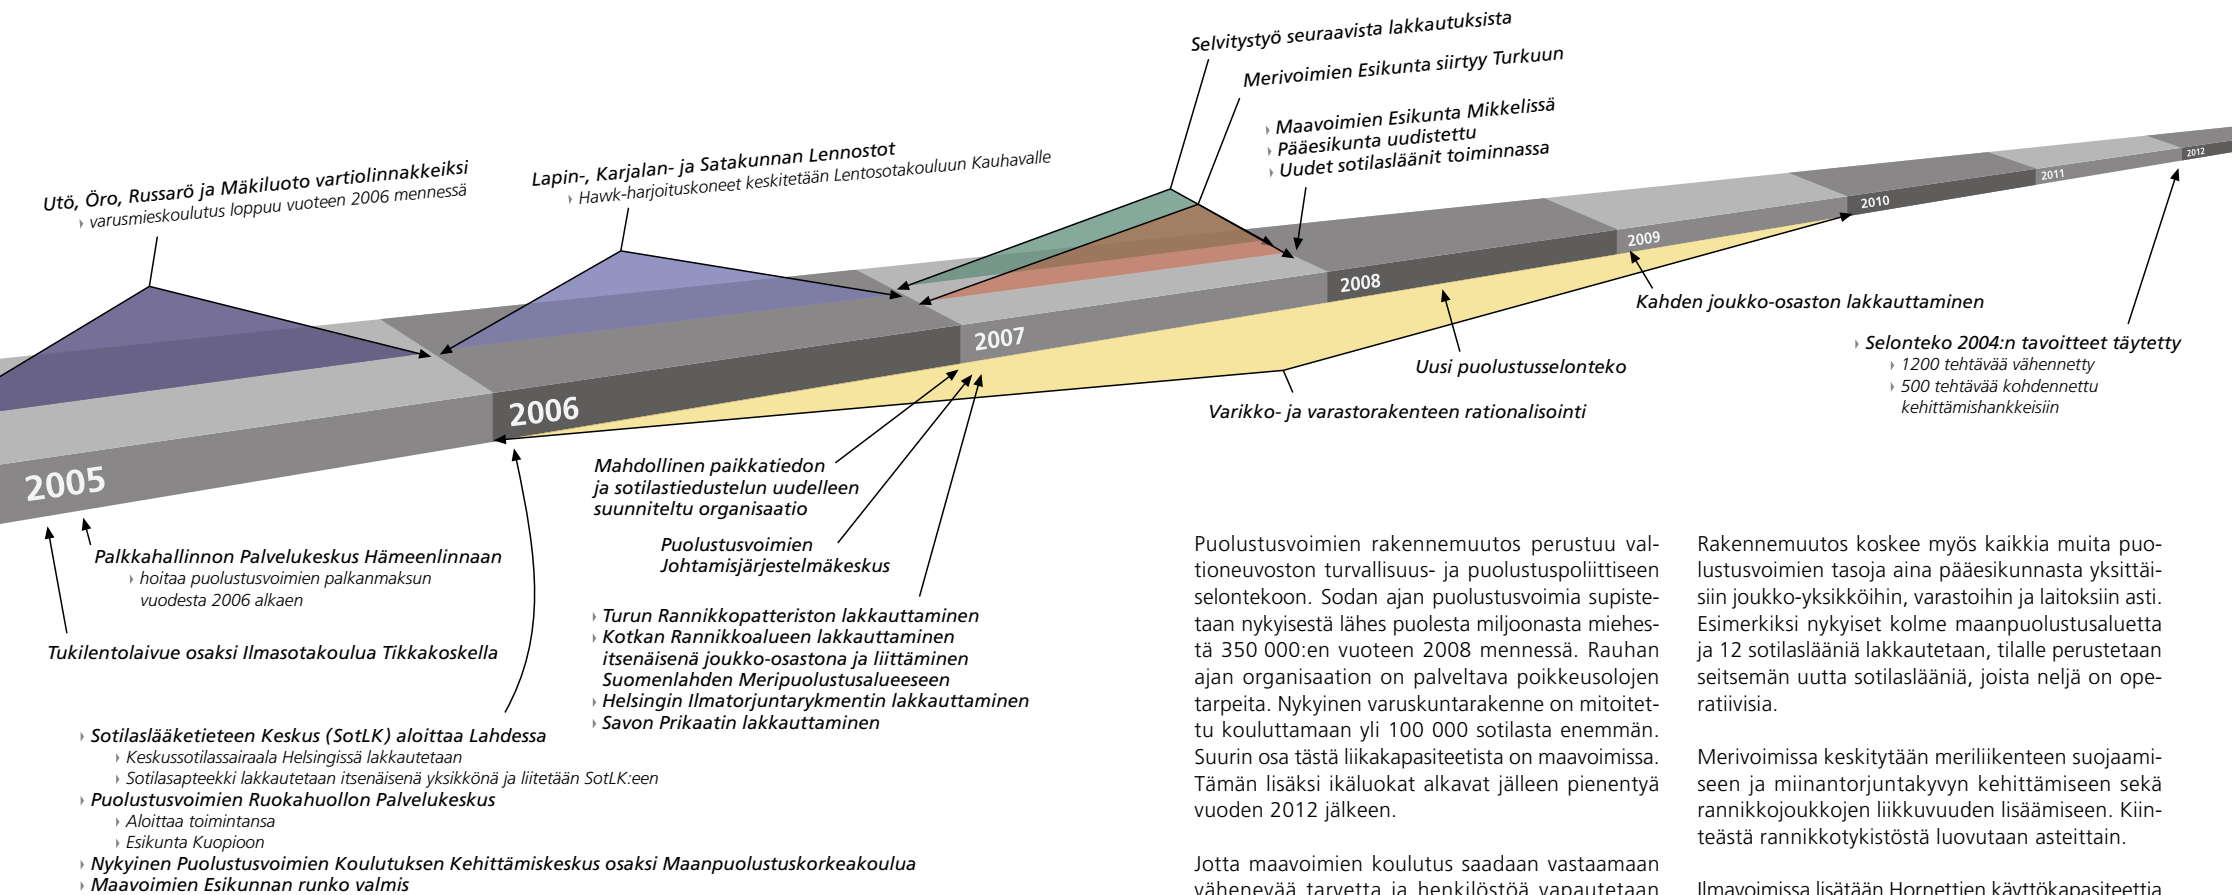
Selvitystyö seuraavista lakkautuksista

Merivoimien Esikunta siirtyy Turkuun

Maavoimien Esikunta Mikkelissä
Pääesikunta uudistettu
Uudet sotilasläänit toiminnassa

Lapin-, Karjalan- ja Satakunnan Lennostot
Hawk-harjoituskoneet keskitetään Lentosotakouluun Kauhavalle

Utö, Öro, Russarö ja Mäkiluoto vartiolinnakkeiksi
varusmieskoulutus loppuu vuoteen 2006 mennessä

2005

2006

2007

2008

2009

2010

2011

2012

Kahden joukko-osaston lakkauttaminen

Selonteko 2004:n tavoitteet täytetty
1200 tehtävää vähennetty
500 tehtävää kohdennettu kehittämishankkeisiin

Uusi puolustusselonteko

Varikko- ja varastorakenteen rationalisointi

Mahdollinen paikkatiedon ja sotilastiedustelun uudelleen suunniteltu organisaatio

Puolustusvoimien Johtamisjärjestelmäkeskus

Palkkahallinnon Palvelukeskus Hämeenlinnaan
hoitaa puolustusvoimien palkanmaksun vuodesta 2006 alkaen

Tukilentolaivue osaksi Ilmasotakoulua Tikkakoskella

Turun Rannikkopatteriston lakkauttaminen
Kotkan Rannikkoalueen lakkauttaminen itsenäisenä joukko-osastona ja liittäminen Suomenlahden Meripuolustusalueeseen
Helsingin Ilmatorjuntarykmentin lakkauttaminen
Savon Prikaatin lakkauttaminen

Sotilaslääketieteen Keskus (SotLK) aloittaa Lahdessa
Keskussotilassairaala Helsingissä lakkautetaan
Sotilasapteekki lakkautetaan itsenäisenä yksikkönä ja liitetään SotLK:een
Puolustusvoimien Ruokahuollon Palvelukeskus
Aloittaa toimintansa
Esikunta Kuopioon
Nykyinen Puolustusvoimien Koulutuksen Kehittämiskeskus osaksi Maanpuolustuskorkeakoulua
Maavoimien Esikunnan runko valmis

Puolustusvoimien rakennemuutos perustuu valtioneuvoston turvallisuus- ja puolustuspoliittiseen selontekoon. Sodan ajan puolustusvoimia supistetaan nykyisestä lähes puolesta miljoonasta miehestä 350 000:en vuoteen 2008 mennessä. Rauhan ajan organisaation on palveltava poikkeusolojen tarpeita. Nykyinen varuskuntarakenne on mitoitettu kouluttamaan yli 100 000 sotilasta enemmän. Suurin osa tästä liikakapasiteetista on maavoimissa. Tämän lisäksi ikäluokat alkavat jälleen pienentyä vuoden 2012 jälkeen.

Jotta maavoimien koulutus saadaan vastaamaan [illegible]

Rakennemuutos koskee myös kaikkia muita puolustusvoimien tasoja aina pääesikunnasta yksittäisiin joukko-yksikköihin, varastoihin ja laitoksiin asti. Esimerkiksi nykyiset kolme maanpuolustusaluetta ja 12 sotilaslääniä lakkautetaan, tilalle perustetaan seitsemän uutta sotilaslääniä, joista neljä on operatiivisia.

Merivoimissa keskitytään meriliikenteen suojaamiseen ja miinantorjuntakyvyn kehittämiseen sekä rannikkojoukkojen liikkuvuuden lisäämiseen. Kiinteästä rannikkotykistöstä luovutaan asteittain.

Ilmavoimissa lisätään Hornettien käyttökapasiteettia